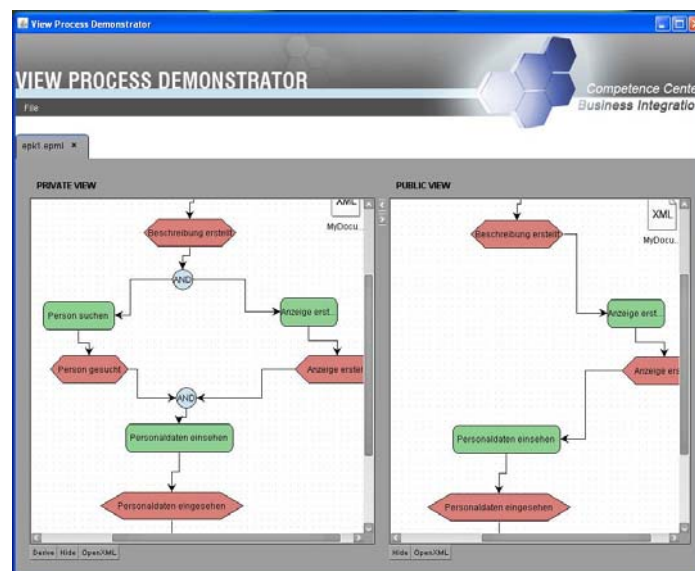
View Process Demonstrator

VIEW PROCESS DEMONSTRATOR

Competence Cente
Business Integratio

File

epk1.epml ×

PRIVATE VIEW

XML
MyDocu...

Beschreibung erstellt

AND

Person suchen

Anzeige erst...

Person gesucht

Anzeige erstel

AND

Personaldaten einsehen

Personaldaten eingesehen

Derive Hide OpenXML

PUBLIC VIEW

XML
MyDocu...

Beschreibung erstellt

Anzeige erst...

Anzeige er

Personaldaten einsehen

Personaldaten eingesehen

Hide OpenXML